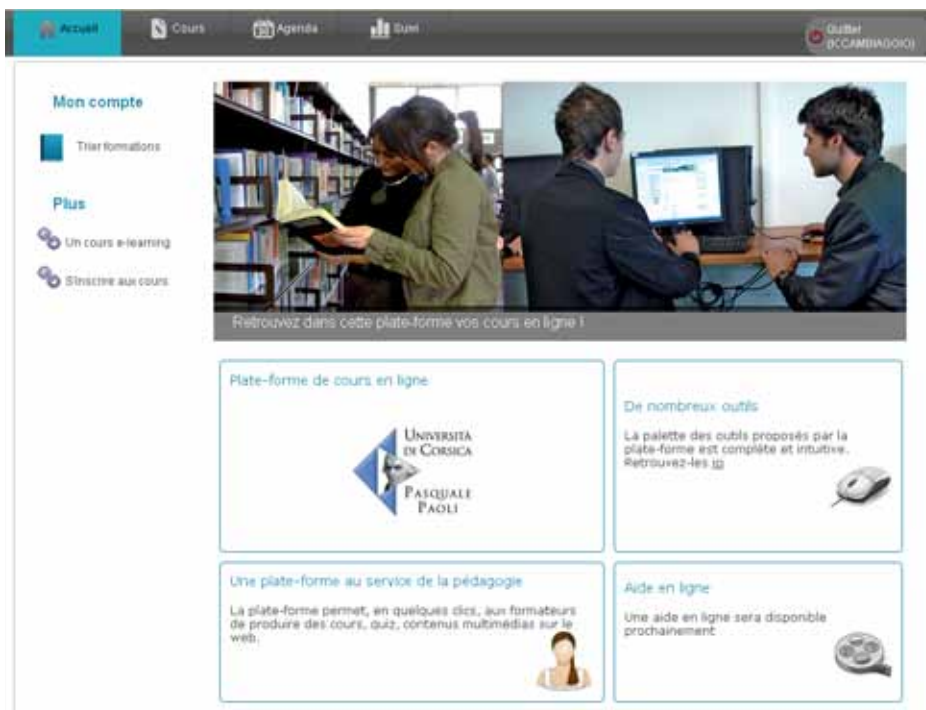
Accueil Cours Agenda Suivi

Quitter (ICCAMBIAGGIO)

Mon compte

Trier formations

Plus

Un cours e-learning

S'inscrire aux cours

Retrouvez dans cette plate-forme vos cours en ligne !

Plate-forme de cours en ligne

Università di Corsica Pasquale Paoli

De nombreux outils

La palette des outils proposés par la plate-forme est complète et intuitive. Retrouvez-les ici

Une plate-forme au service de la pédagogie

La plate-forme permet, en quelques clics, aux formateurs de produire des cours, quiz, contenus multimédias sur le web.

Aide en ligne

Une aide en ligne sera disponible prochainement